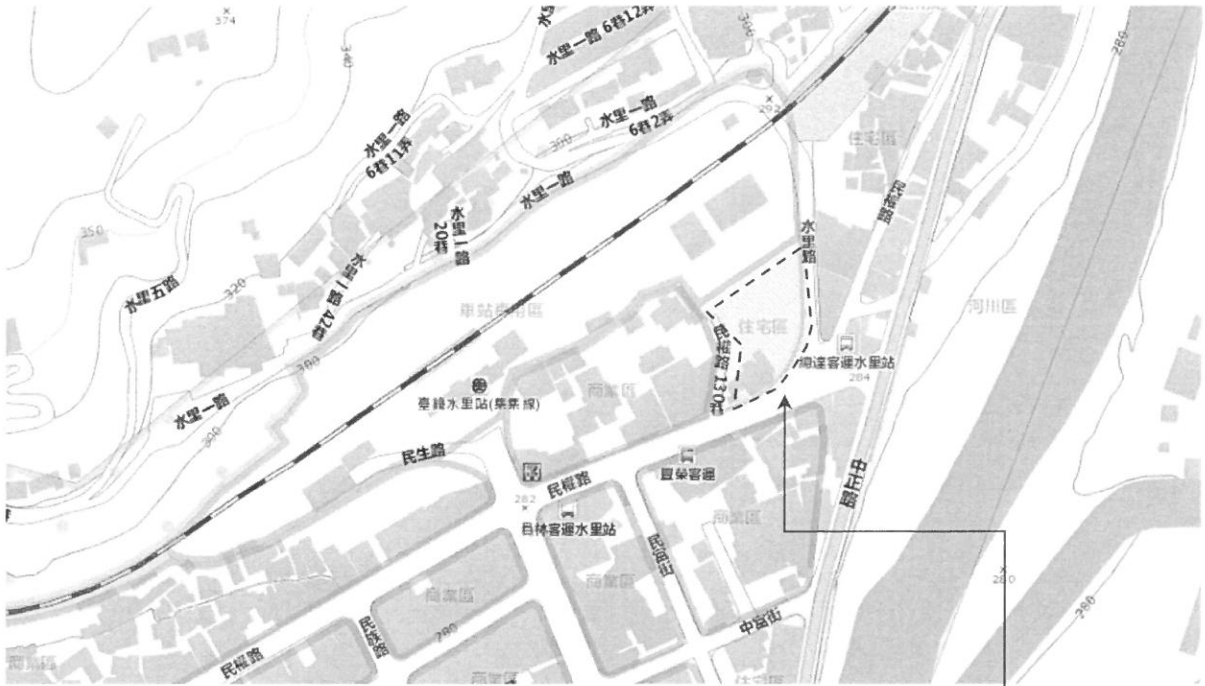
374
水里一路 6巷12弄
水里一路 6巷2弄
水里一路 6巷11弄
300
340
292
住宅區
水里一路
水里一路 20巷
水里路
350
水里五路
水里一路 42巷
車站商業區
住宅區
民權路 130巷
河川區
國光客運水里站
284
臺鐵水里站(集集線)
商業區
水里一路
300
民生路
民權路
豐榮客運
282
員林客運水里站
民富街
商業區
中山路
280
商業區
商業區
民族路
280
中富街
280
民權路
商業區
商業區
住宅區